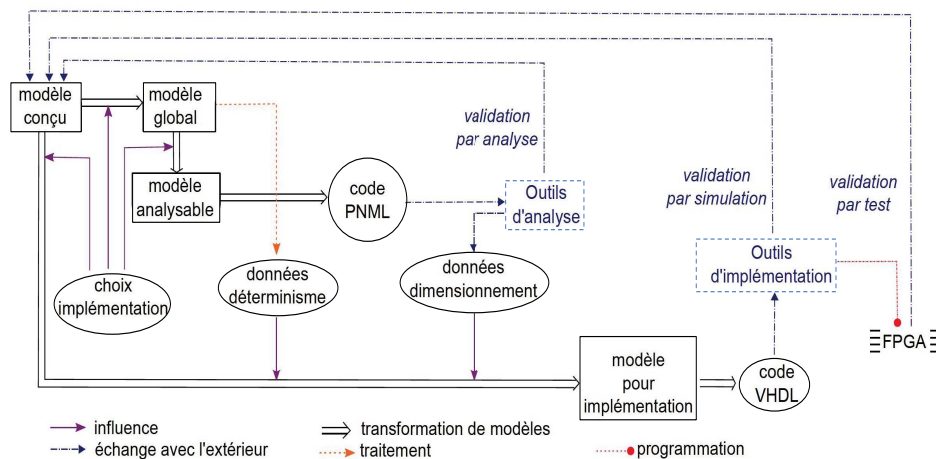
modèle conçu

modèle global

modèle analysable

code PNML

validation par analyse

Outils d'analyse

validation par simulation

validation par test

Outils d'implémentation

choix implémentation

données déterminisme

données dimensionnement

FPGA

modèle pour implémentation

code VHDL

influence

échange avec l'extérieur

transformation de modèles

traitement

programmation